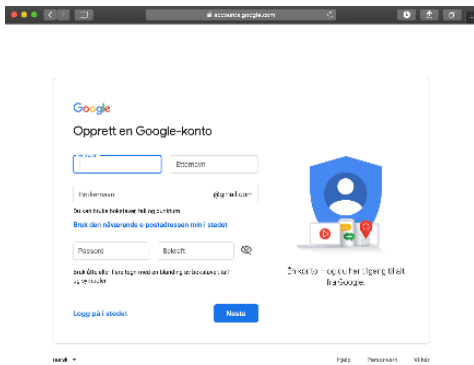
accounts.google.com

Google

Opprett en Google-konto

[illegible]

Etternavn

Brukernavn

@gmail.com

Du kan bruke bokstaver, tall og punktum

Bruk den nåværende e-postadressen min i stedet

Passord

Bekreft

Bruk åtte eller flere tegn med en blanding av bokstaver, tall og symboler

Logg på i stedet

Neste

Én konto – og du får tilgang til alt fra Google.

norsk

Hjelp

Personvern

Vilkår